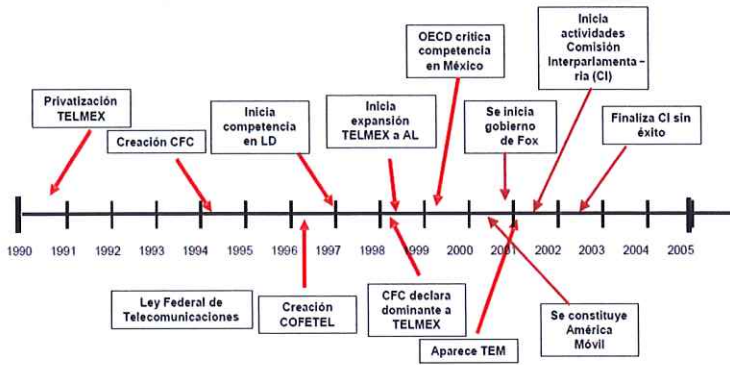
Privatización TELMEX

Creación CFC

Inicia competencia en LD

Inicia expansión TELMEX a AL

OECD critica competencia en México

Se inicia gobierno de Fox

Inicia actividades Comisión Interparlamentaria (CI)

Finaliza CI sin éxito

1990 1991 1992 1993 1994 1995 1996 1997 1998 1999 2000 2001 2002 2003 2004 2005

Ley Federal de Telecomunicaciones

Creación COFETEL

CFC declara dominante a TELMEX

Aparece TEM

Se constituye América Móvil